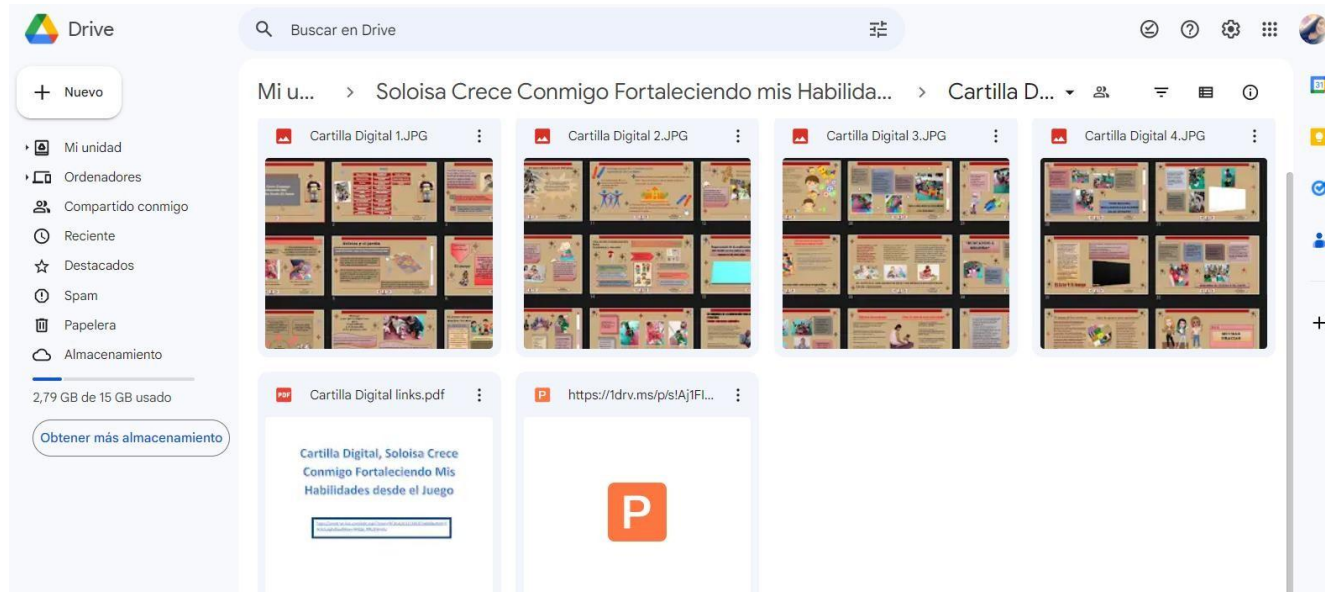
Drive

Buscar en Drive

Nuevo

Mi unidad
Ordenadores
Compartido conmigo
Reciente
Destacados
Spam
Papelera
Almacenamiento

2,79 GB de 15 GB usado

Obtener más almacenamiento

Mi u... > Soloisa Crece Conmigo Fortaleciendo mis Habilida... > Cartilla D...

Cartilla Digital 1.JPG
Cartilla Digital 2.JPG
Cartilla Digital 3.JPG
Cartilla Digital 4.JPG

Cartilla Digital links.pdf
https://1drv.ms/p/s!Aj1Fl...

Cartilla Digital, Soloisa Crece Conmigo Fortaleciendo Mis Habilidades desde el Juego

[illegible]

P